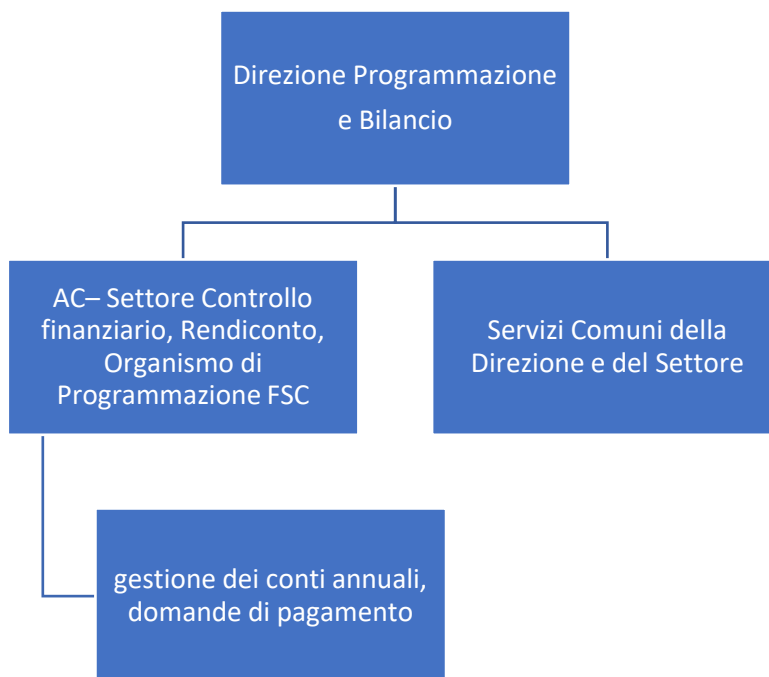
Direzione Programmazione e Bilancio

AC– Settore Controllo finanziario, Rendiconto, Organismo di Programmazione FSC

Servizi Comuni della Direzione e del Settore

gestione dei conti annuali, domande di pagamento